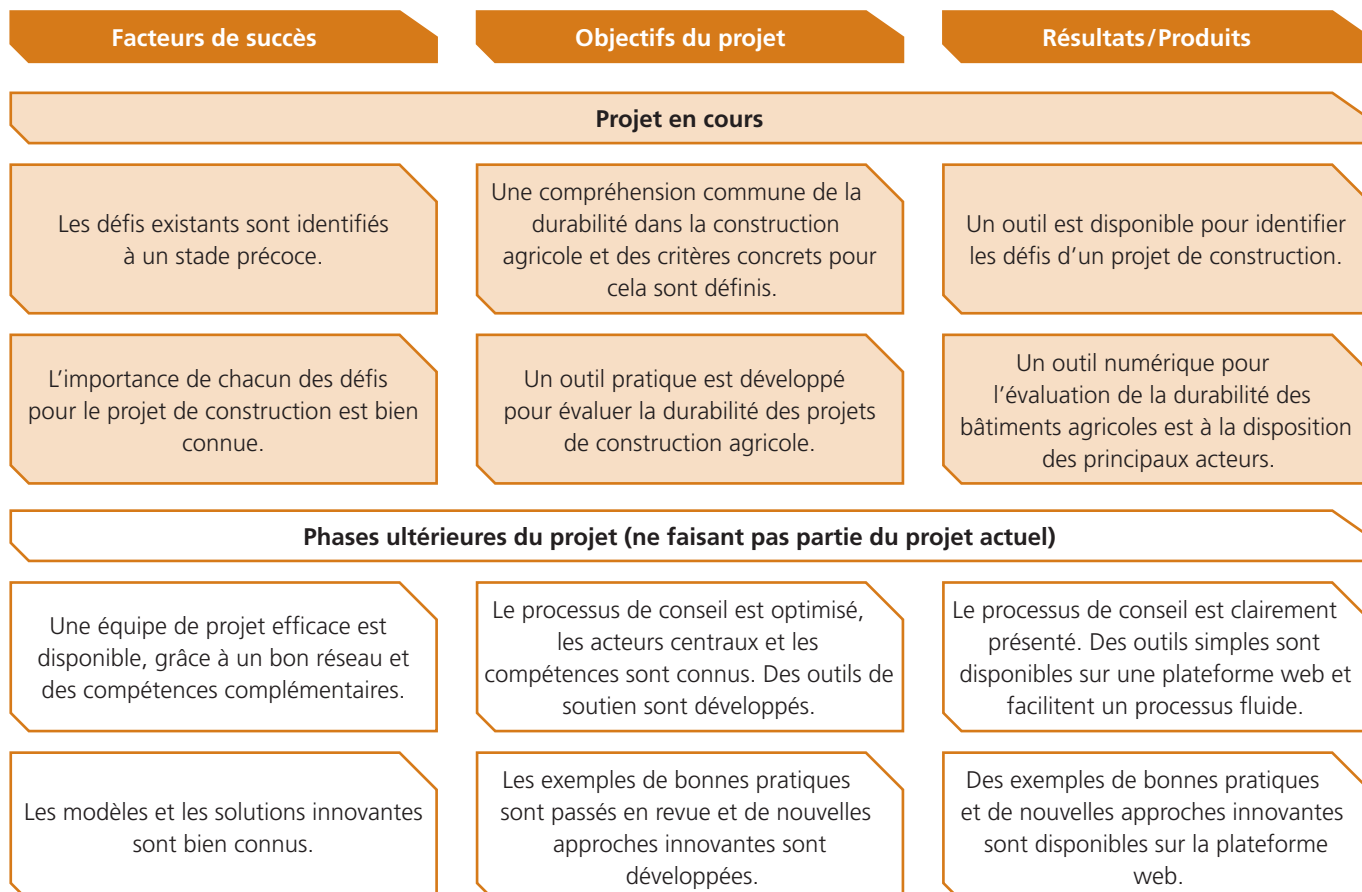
Facteurs de succès

Objectifs du projet

Résultats/Produits

Projet en cours

Les défis existants sont identifiés à un stade précoce.

Une compréhension commune de la durabilité dans la construction agricole et des critères concrets pour cela sont définis.

Un outil est disponible pour identifier les défis d'un projet de construction.

L'importance de chacun des défis pour le projet de construction est bien connue.

Un outil pratique est développé pour évaluer la durabilité des projets de construction agricole.

Un outil numérique pour l'évaluation de la durabilité des bâtiments agricoles est à la disposition des principaux acteurs.

Phases ultérieures du projet (ne faisant pas partie du projet actuel)

Une équipe de projet efficace est disponible, grâce à un bon réseau et des compétences complémentaires.

Le processus de conseil est optimisé, les acteurs centraux et les compétences sont connus. Des outils de soutien sont développés.

Le processus de conseil est clairement présenté. Des outils simples sont disponibles sur une plateforme web et facilitent un processus fluide.

Les modèles et les solutions innovantes sont bien connus.

Les exemples de bonnes pratiques sont passés en revue et de nouvelles approches innovantes sont développées.

Des exemples de bonnes pratiques et de nouvelles approches innovantes sont disponibles sur la plateforme web.